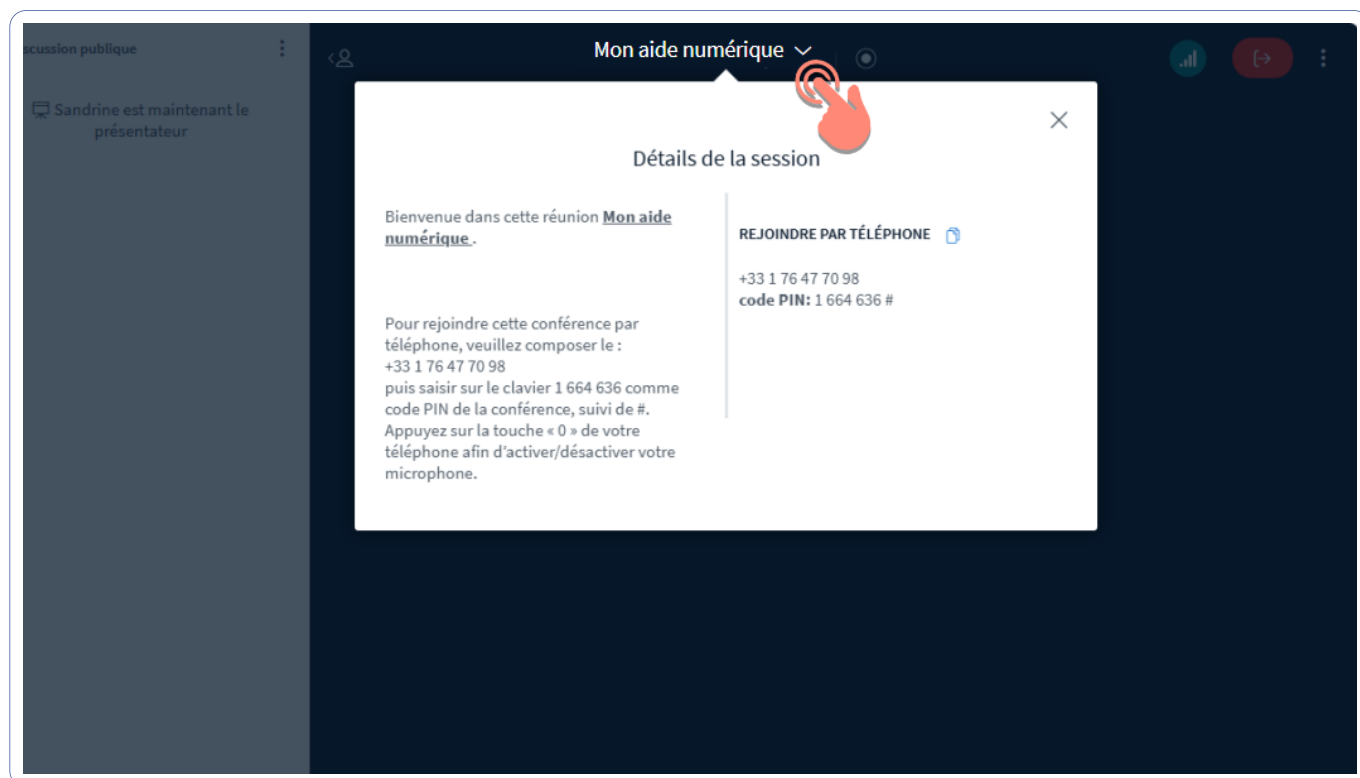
scussion publique

Sandrine est maintenant le présentateur

Mon aide numérique

Détails de la session

Bienvenue dans cette réunion Mon aide numérique .

Pour rejoindre cette conférence par téléphone, veuillez composer le : +33 1 76 47 70 98 puis saisir sur le clavier 1 664 636 comme code PIN de la conférence, suivi de #. Appuyez sur la touche « 0 » de votre téléphone afin d'activer/désactiver votre microphone.

REJOINDRE PAR TÉLÉPHONE

+33 1 76 47 70 98
code PIN: 1 664 636 #